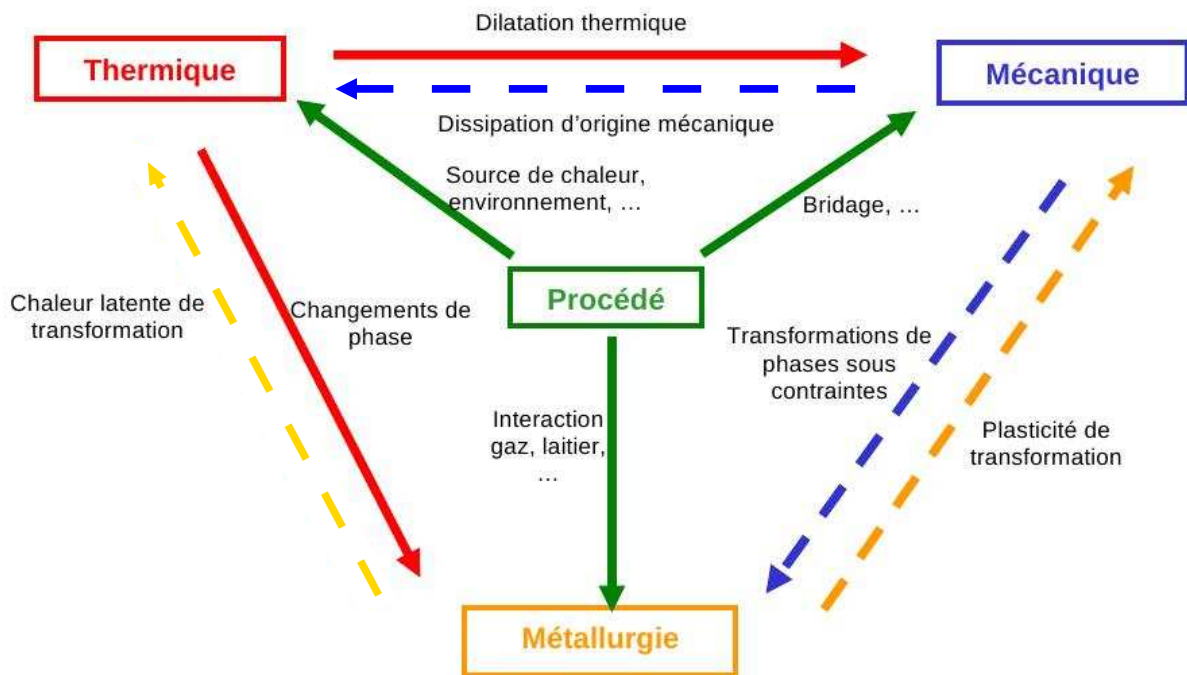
Dilatation thermique

Thermique

Mécanique

Dissipation d'origine mécanique

Source de chaleur, environnement, …

Bridage, …

Chaleur latente de transformation

Changements de phase

Procédé

Transformations de phases sous contraintes

Interaction gaz, laitier, …

Plasticité de transformation

Métallurgie